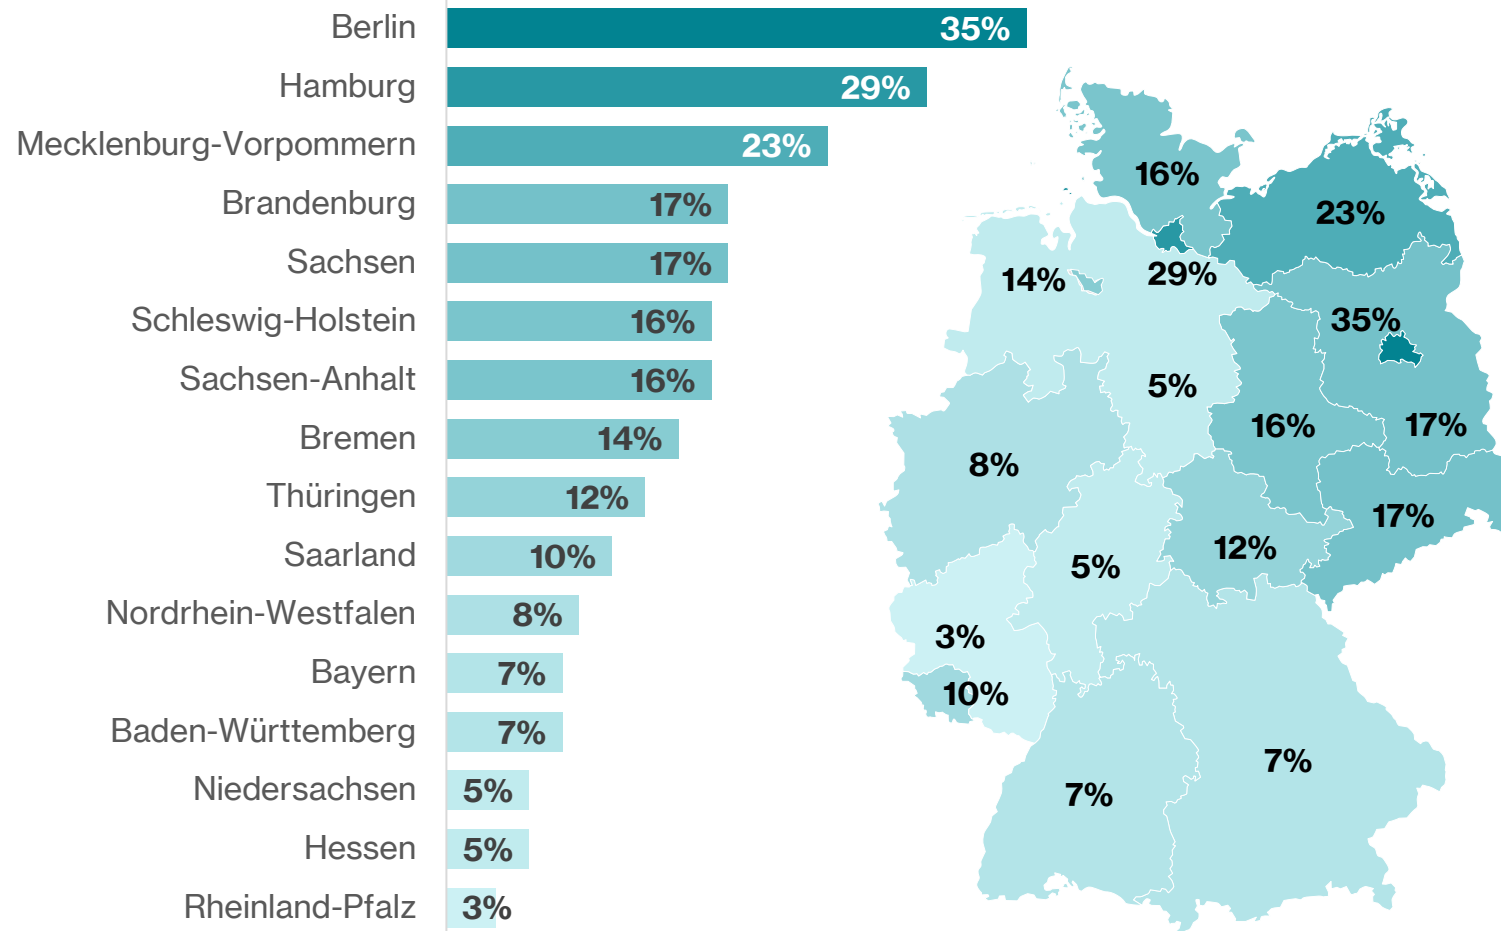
| | |
|---|---|
| Berlin | 35% |
| Hamburg | 29% |
| Mecklenburg-Vorpommern | 23% |
| Brandenburg | 17% |
| Sachsen | 17% |
| Schleswig-Holstein | 16% |
| Sachsen-Anhalt | 16% |
| Bremen | 14% |
| Thüringen | 12% |
| Saarland | 10% |
| Nordrhein-Westfalen | 8% |
| Bayern | 7% |
| Baden-Württemberg | 7% |
| Niedersachsen | 5% |
| Hessen | 5% |
| Rheinland-Pfalz | 3% |

16%
23%
14%
29%
35%
5%
16%
17%
8%
17%
12%
5%
3%
10%
7%
7%